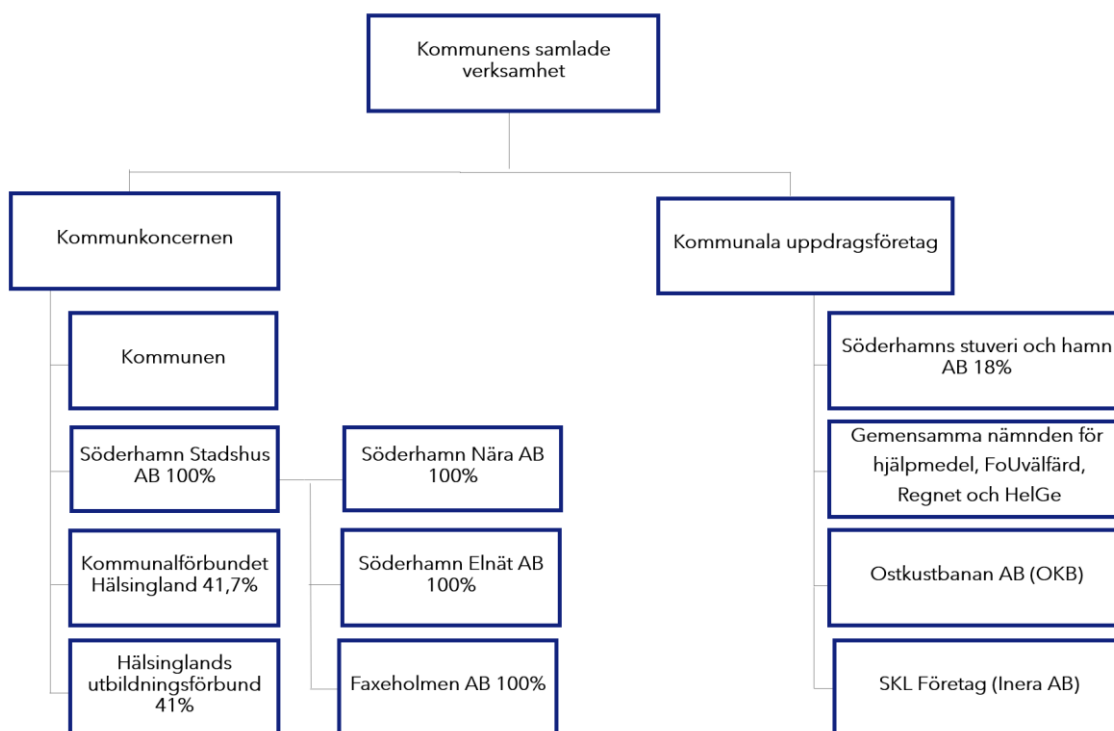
Kommunens samlade verksamhet

Kommunkoncernen

Kommunala uppdragsföretag

Kommunen

Söderhamn Stadshus AB 100%

Söderhamn Nära AB 100%

Kommunalförbundet Hälsingland 41,7%

Söderhamn Elnät AB 100%

Hälsinglands utbildningsförbund 41%

Faxeholmen AB 100%

Söderhamns stuveri och hamn AB 18%

Gemensamma nämnden för hjälpmedel, FoUvälfärd, Regnet och HelGe

Ostkustbanan AB (OKB)

SKL Företag (Inera AB)